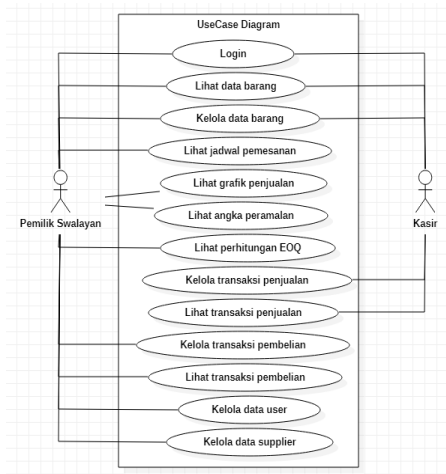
UseCase Diagram

Login

Lihat data barang

Kelola data barang

Lihat jadwal pemesanan

Lihat grafik penjualan

Lihat angka peramalan

Lihat perhitungan EOQ

Kelola transaksi penjualan

Lihat transaksi penjualan

Kelola transaksi pembelian

Lihat transaksi pembelian

Kelola data user

Kelola data supplier

Pemilik Swalayan

Kasir